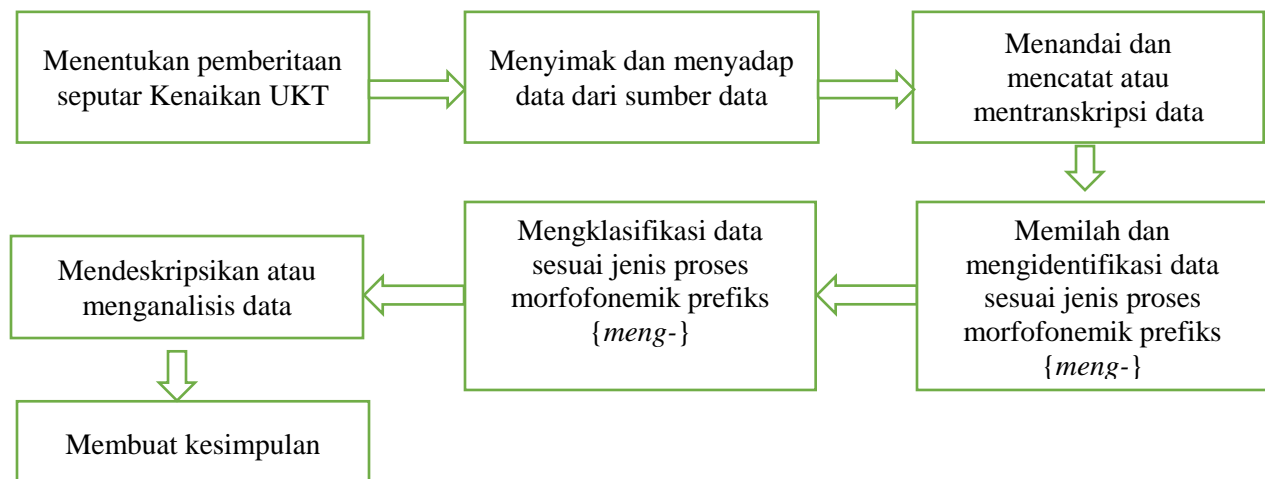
Menentukan pemberitaan seputar Kenaikan UKT

Menyimak dan menyadap data dari sumber data

Menandai dan mencatat atau mentranskripsi data

Memilah dan mengidentifikasi data sesuai jenis proses morfofonemik prefiks {*meng*-}

Mengklasifikasi data sesuai jenis proses morfofonemik prefiks {*meng*-}

Mendeskripsikan atau menganalisis data

Membuat kesimpulan